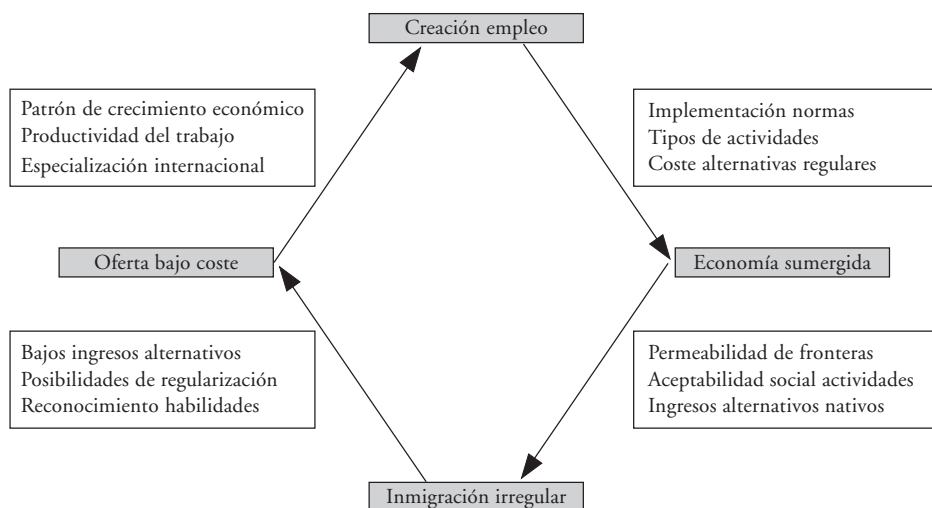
Creación empleo

Patrón de crecimiento económico
Productividad del trabajo
Especialización internacional

Implementación normas
Tipos de actividades
Coste alternativas regulares

Oferta bajo coste

Economía sumergida

Bajos ingresos alternativos
Posibilidades de regularización
Reconocimiento habilidades

Permeabilidad de fronteras
Aceptabilidad social actividades
Ingresos alternativos nativos

Inmigración irregular